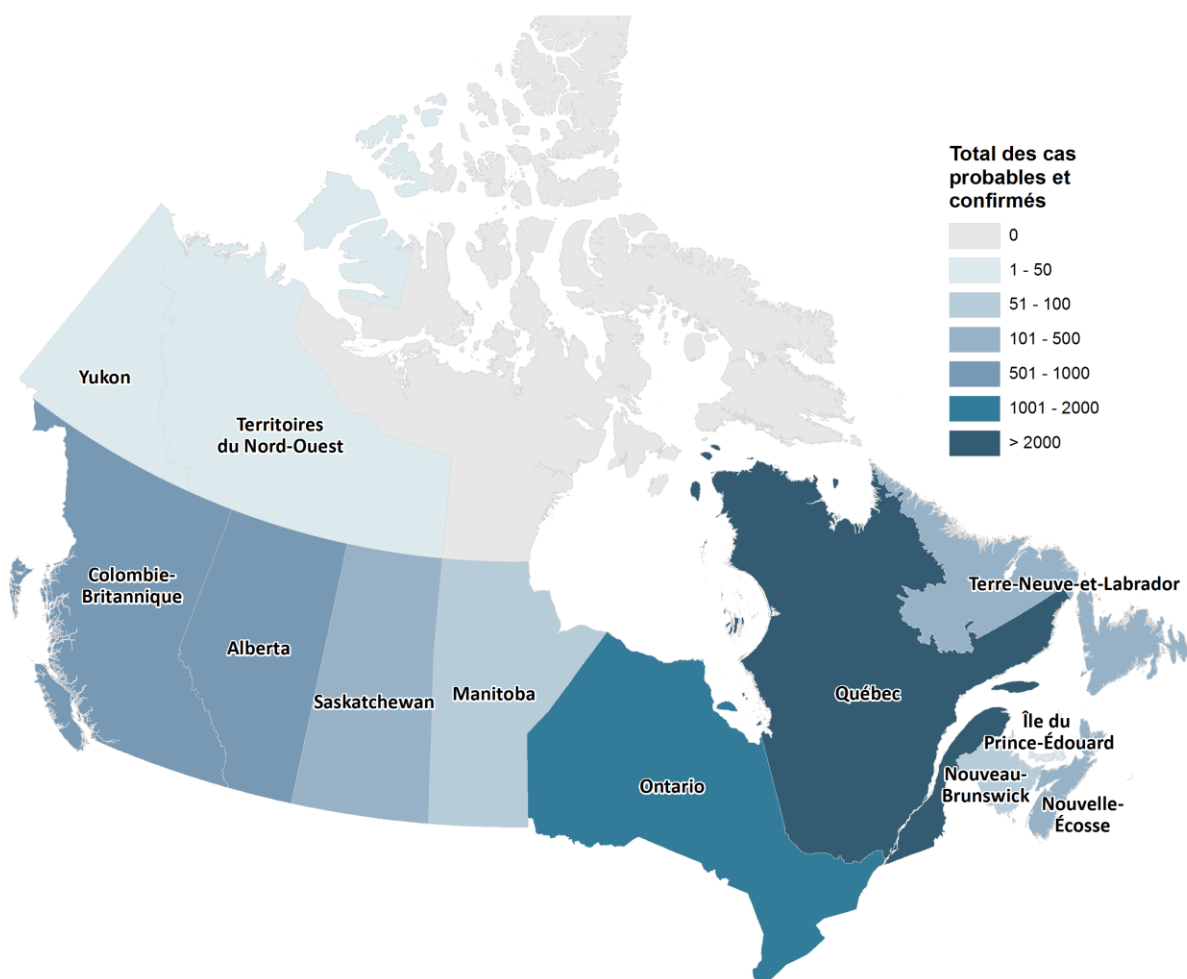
Total des cas probables et confirmés

0
1 - 50
51 - 100
101 - 500
501 - 1000
1001 - 2000
> 2000

Yukon

Territoires du Nord-Ouest

Colombie-Britannique

Alberta

Saskatchewan

Manitoba

Ontario

Québec

Terre-Neuve-et-Labrador

Île du Prince-Édouard

Nouveau-Brunswick

Nouvelle-Écosse